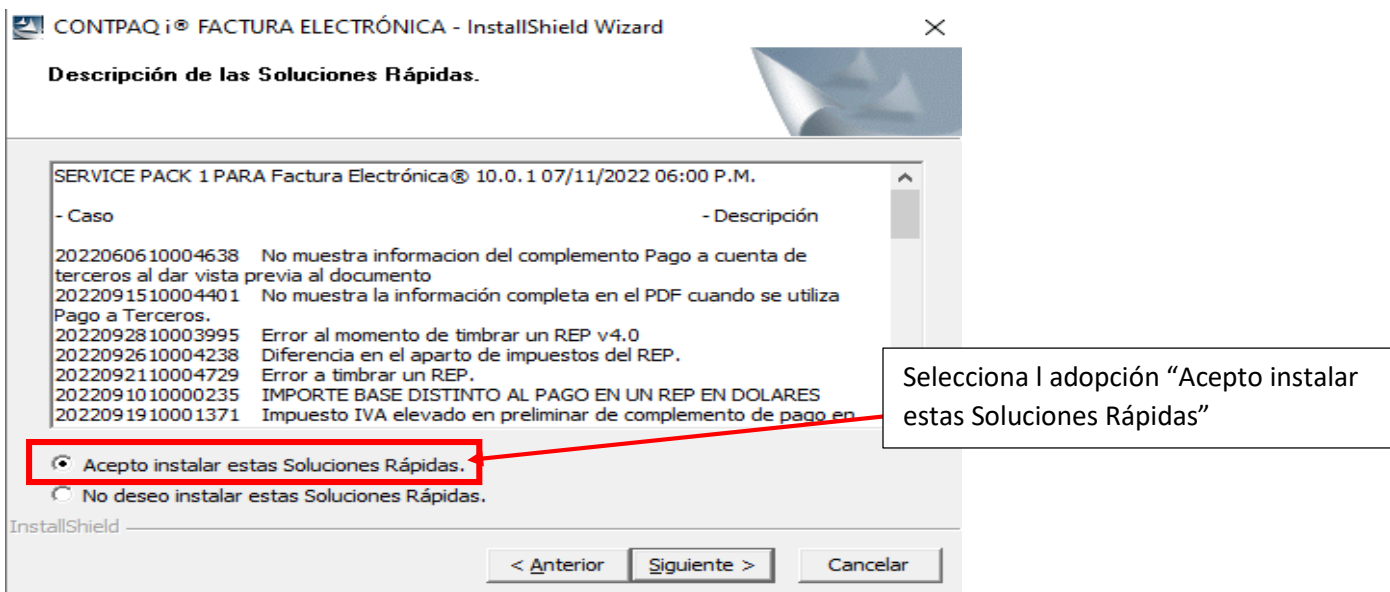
CONTPAQ i® FACTURA ELECTRÓNICA - InstallShield Wizard

Descripción de las Soluciones Rápidas.

SERVICE PACK 1 PARA Factura Electrónica® 10.0.1 07/11/2022 06:00 P.M.

- Caso - Descripción

20220606100004638 No muestra informacion del complemento Pago a cuenta de terceros al dar vista previa al documento
20220915100004401 No muestra la información completa en el PDF cuando se utiliza Pago a Terceros.
20220928100003995 Error al momento de timbrar un REP v4.0
20220926100004238 Diferencia en el aparto de impuestos del REP.
20220921100004729 Error a timbrar un REP.
20220910100000235 IMPORTE BASE DISTINTO AL PAGO EN UN REP EN DOLARES
20220919100001371 Impuesto IVA elevado en preliminar de complemento de pago en

Selecciona l adopción “Acepto instalar estas Soluciones Rápidas”

Acepto instalar estas Soluciones Rápidas.
No deseo instalar estas Soluciones Rápidas.

InstallShield

< Anterior
Siguiente >
Cancelar